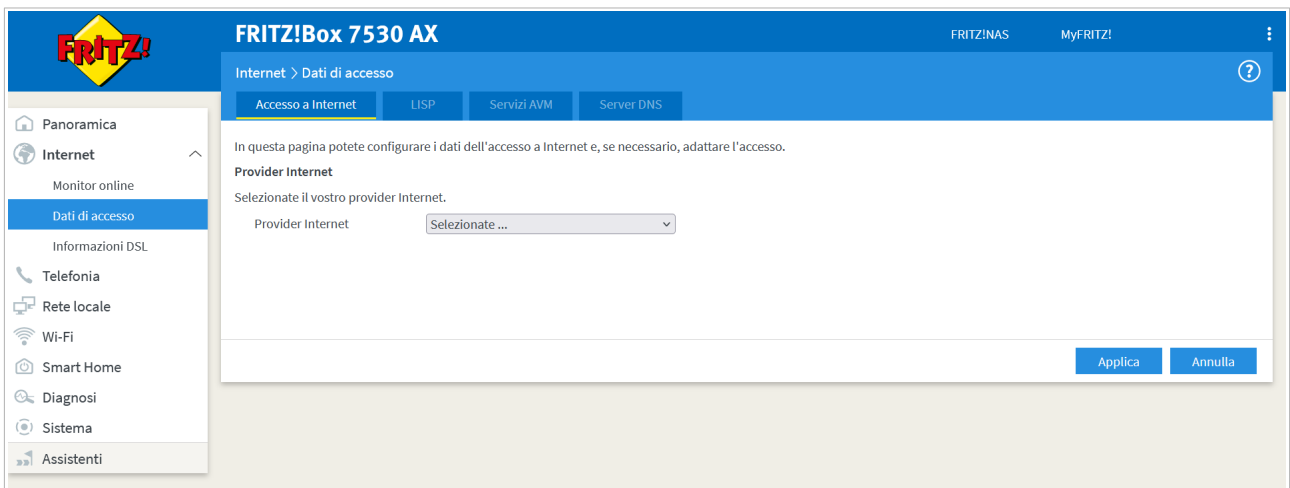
FRITZ!

FRITZ!Box 7530 AX

FRITZ!NAS

MyFRITZ!

Internet > Dati di accesso

?

Accesso a Internet

LISP

Servizi AVM

Server DNS

Panoramica

Internet

Monitor online

Dati di accesso

Informazioni DSL

Telefonia

Rete locale

Wi-Fi

Smart Home

Diagnosi

Sistema

Assistenti

In questa pagina potete configurare i dati dell'accesso a Internet e, se necessario, adattare l'accesso.

Provider Internet

Selezionate il vostro provider Internet.

Provider Internet

Selezionate ...

Applica

Annulla